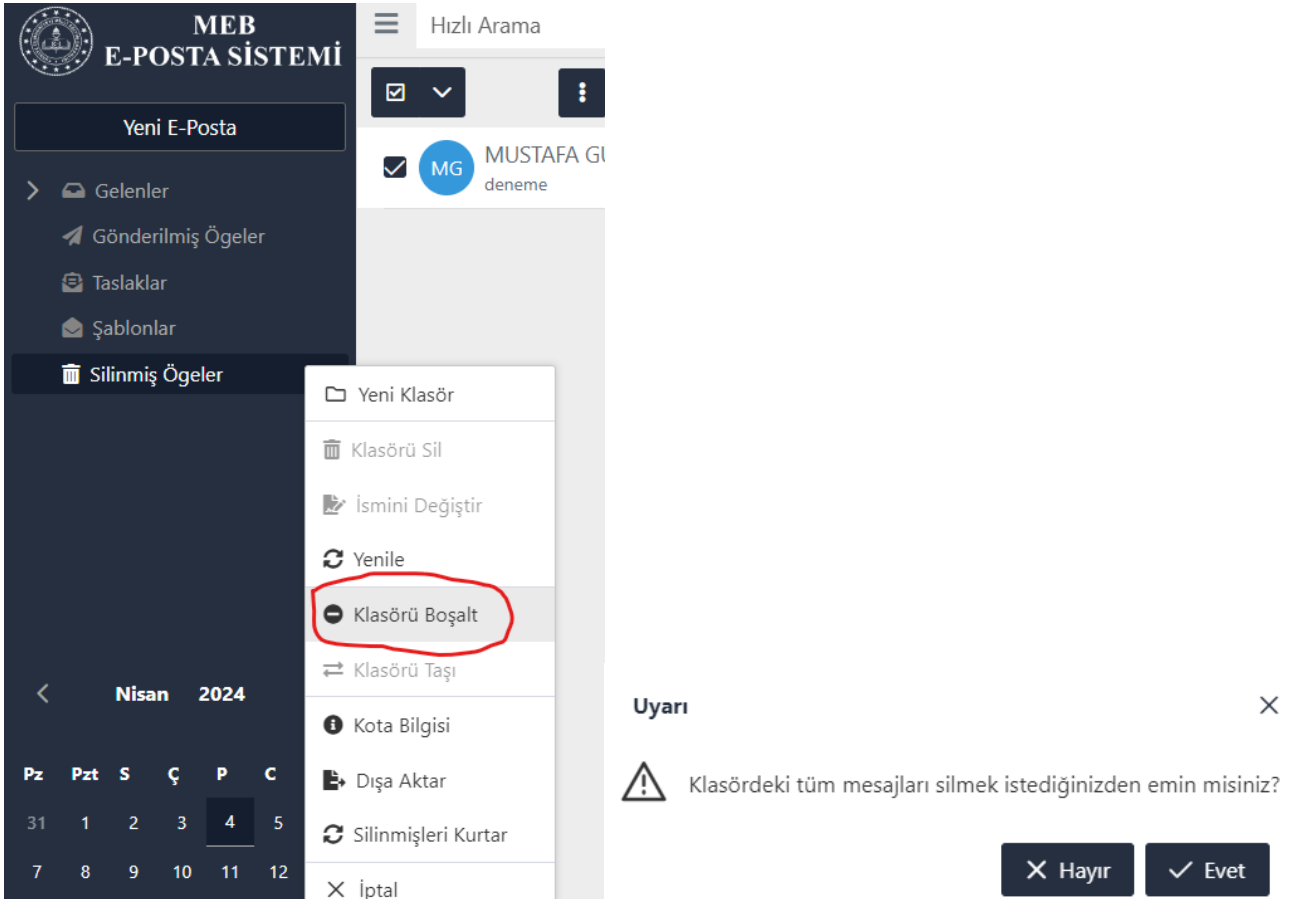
MEB
E-POSTA SİSTEMİ

Hızlı Arama

Yeni E-Posta

Gelenler
Gönderilmiş Ögeler
Taslaklar
Şablonlar
Silinmiş Ögeler

MG MUSTAFA G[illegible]
deneme

Yeni Klasör
Klasörü Sil
İsmini Değiştir
Yenile
Klasörü Boşalt
Klasörü Taşı
Kota Bilgisi
Dışa Aktar
Silinmişleri Kurtar
İptal

Nisan 2024

| Pz | Pzt | S | Ç | P | C |
|---|---|---|---|---|---|
| 31 | 1 | 2 | 3 | 4 | 5 |
| 7 | 8 | 9 | 10 | 11 | 12 |

Uyarı

Klasördeki tüm mesajları silmek istediğinizden emin misiniz?

Hayır
Evet